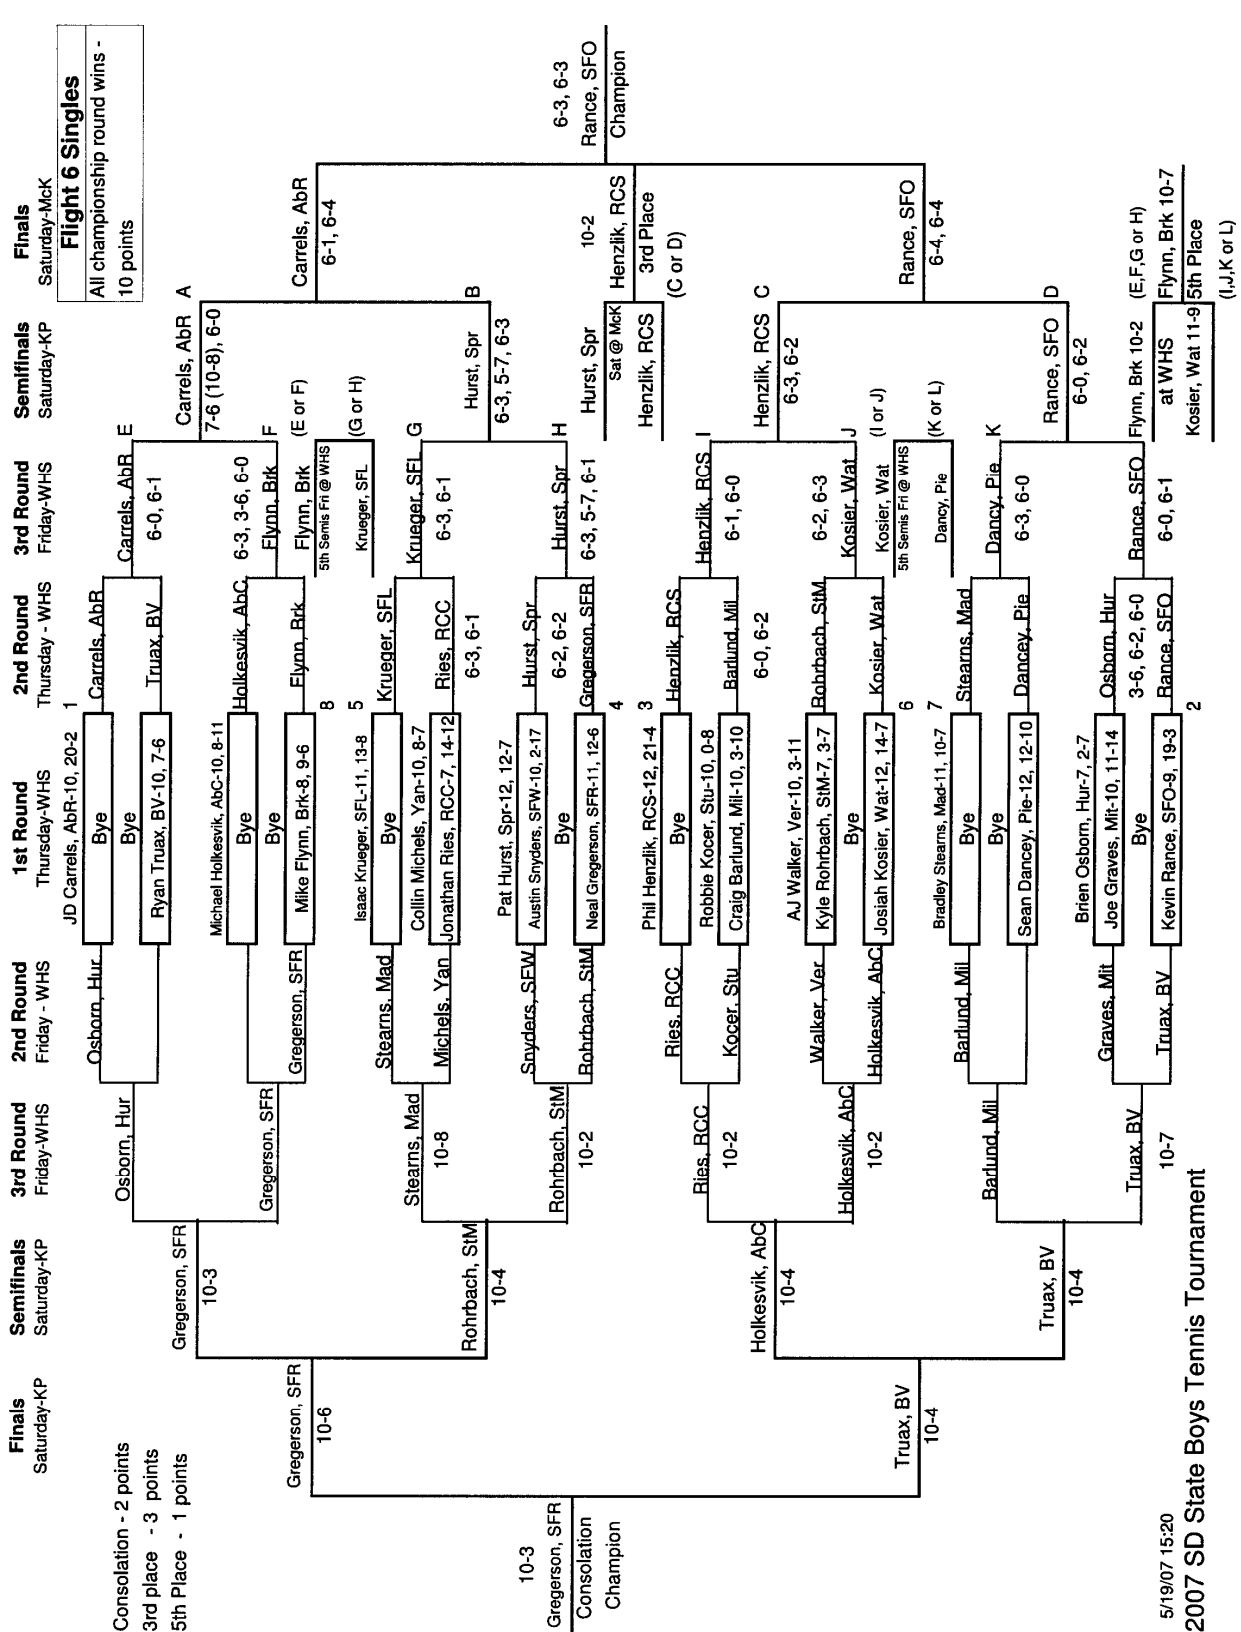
Flight 6 Singles
All championship round wins - 10 points

Finals
Saturday-McK

Semifinals
Saturday-KP

3rd Round
Friday-WHS

2nd Round
Thursday - WHS

1st Round
Thursday-WHS

2nd Round
Friday - WHS

3rd Round
Friday-WHS

Semifinals
Saturday-KP

Finals
Saturday-KP

1 JD Carrels, AbR-10, 20-2
Bye
Bye
Ryan Truax, BV-10, 7-6
Michael Holkesvik, AbC-10, 8-11
Bye
Bye
Mike Flynn, Brk-8, 9-6
8
5 Isaac Krueger, SFL-11, 13-8
Bye
Collin Michels, Yan-10, 8-7
Jonathan Ries, RCC-7, 14-12
Pat Hurst, Spr-12, 12-7
Austin Snyders, SFW-10, 2-17
Bye
Neal Gregerson, SFR-11, 12-6
4
3 Phil Henzlik, RCS-12, 21-4
Bye
Robbie Kocer, Stu-10, 0-8
Craig Barlund, Mil-10, 3-10
AJ Walker, Ver-10, 3-11
Kyle Rohrbach, StM-7, 3-7
Bye
Josiah Kosier, Wat-12, 14-7
6
7 Bradley Stearns, Mad-11, 10-7
Bye
Bye
Sean Dancey, Pie-12, 12-10
Brien Osborn, Hur-7, 2-7
Joe Graves, Mit-10, 11-14
Bye
Kevin Rance, SFO-9, 19-3
2

Carrels, AbR
Truax, BV
Holkesvik, AbC
Flynn, Brk
Krueger, SFL
Ries, RCC
6-3, 6-1
Hurst, Spr
6-2, 6-2
Gregerson, SFR
Henzlik, RCS
Barlund, Mil
6-0, 6-2
Rohrbach, StM
Kosier, Wat
Stearns, Mad
Dancey, Pie
Osborn, Hur
3-6, 6-2, 6-0
Rance, SFO

E Carrels, AbR
6-0, 6-1
6-3, 3-6, 6-0
Flynn, Brk
F
Flynn, Brk
5th Semis Fri @ WHS
Krueger, SFL
G Krueger, SFL
6-3, 6-1
Hurst, Spr
H
6-3, 5-7, 6-1
I Henzlik, RCS
6-1, 6-0
6-2, 6-3
Kosier, Wat
J
Kosier, Wat
5th Semis Fri @ WHS
Dancy, Pie
K Dancy, Pie
6-3, 6-0
Rance, SFO
6-0, 6-1

A
Carrels, AbR
7-6 (10-8), 6-0
(E or F)
(G or H)
Hurst, Spr
6-3, 5-7, 6-3
B
Hurst, Spr
Sat @ McK
Henzlik, RCS
C
Henzlik, RCS
6-3, 6-2
(I or J)
(K or L)
Rance, SFO
6-0, 6-2
D
Flynn, Brk 10-2
at WHS
Kosier, Wat 11-9

Carrels, AbR
6-1, 6-4
10-2
Henzlik, RCS
3rd Place
(C or D)
Rance, SFO
6-4, 6-4
(E,F,G or H)
Flynn, Brk 10-7
5th Place
(I,J,K or L)

6-3, 6-3
Rance, SFO
Champion

Osborn, Hur
Gregerson, SFR
Stearns, Mad
Michels, Yan
Snyders, SFW
Rohrbach, StM
Ries, RCC
Kocer, Stu
Walker, Ver
Holkesvik, AbC
Barlund, Mil
Graves, Mit
Truax, BV

Osborn, Hur
Gregerson, SFR
Stearns, Mad
10-8
Rohrbach, StM
10-2
Ries, RCC
10-2
Holkesvik, AbC
10-2
Barlund, Mil
Truax, BV
10-7

Gregerson, SFR
10-3
Rohrbach, StM
10-4
Holkesvik, AbC
10-4
Truax, BV
10-4

Gregerson, SFR
10-6
Truax, BV
10-4

10-3
Gregerson, SFR
Consolation
Champion

Consolation - 2 points
3rd place - 3 points
5th Place - 1 points

5/19/07 15:20
2007 SD State Boys Tennis Tournament